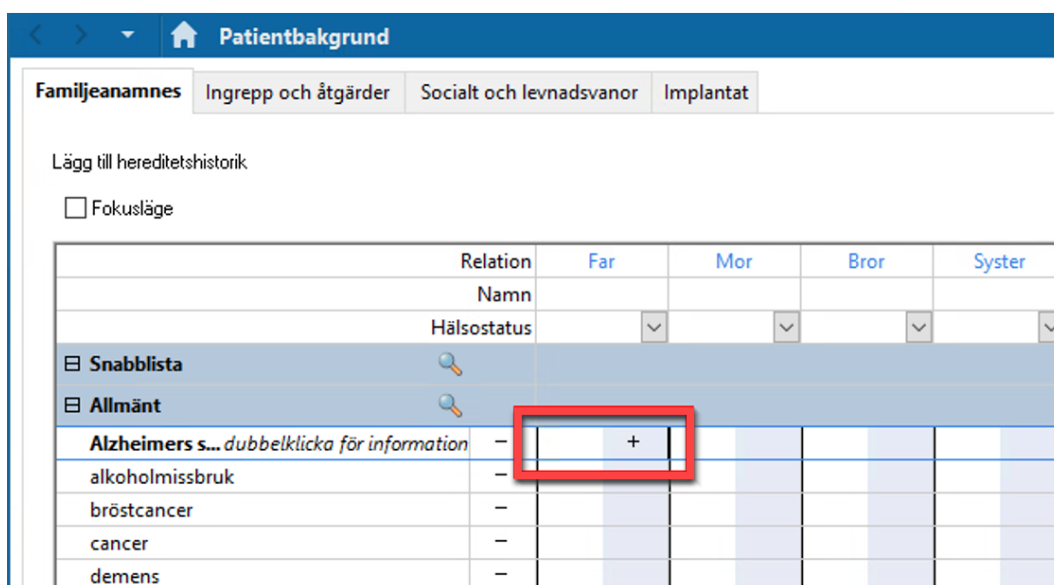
Patientbakgrund

Familjeanamnes | Ingrepp och åtgärder | Socialt och levnadsvanor | Implantat

Lägg till hereditetshistorik

Fokusläge

| | | Far | | Mor | | Bror | | Syster |
|---|---|---|---|---|---|---|---|---|
| Relation | | Far | | Mor | | Bror | | Syster |
| Namn | | | | | | | | |
| Hälsostatus | | | | | | | | |
| ⊟ Snabblista | | | | | | | | |
| ⊟ Allmänt | | | | | | | | |
| Alzheimers s... *dubbelklicka för information* | – | | + | | | | | |
| alkoholmissbruk | – | | | | | | | |
| bröstcancer | – | | | | | | | |
| cancer | – | | | | | | | |
| demens | – | | | | | | | |